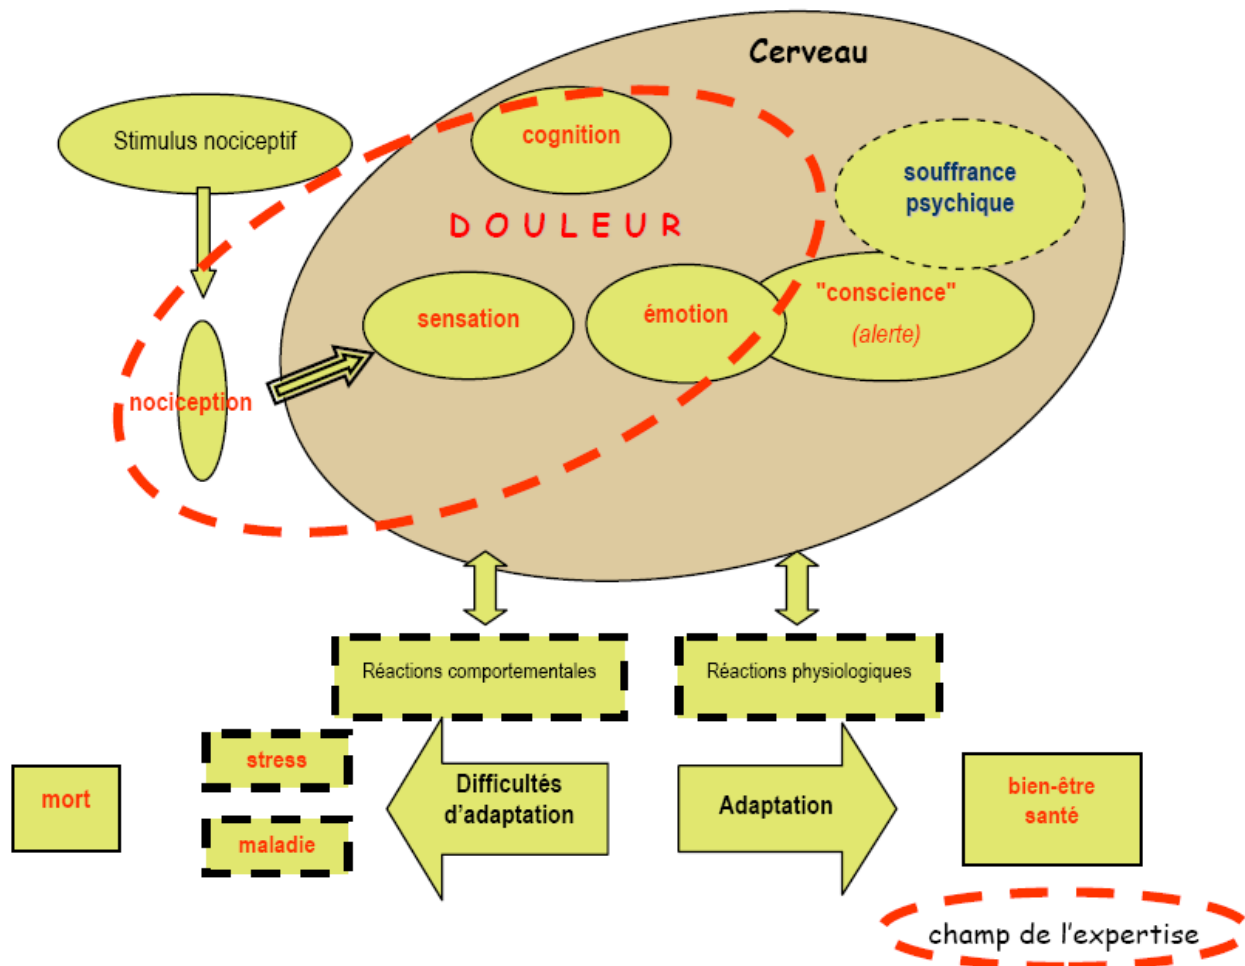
Cerveau

Stimulus nociceptif

cognition

souffrance psychique

DOULEUR

sensation

émotion

"conscience" (alerte)

nociception

Réactions comportementales

Réactions physiologiques

stress

maladie

mort

Difficultés d'adaptation

Adaptation

bien-être santé

champ de l'expertise